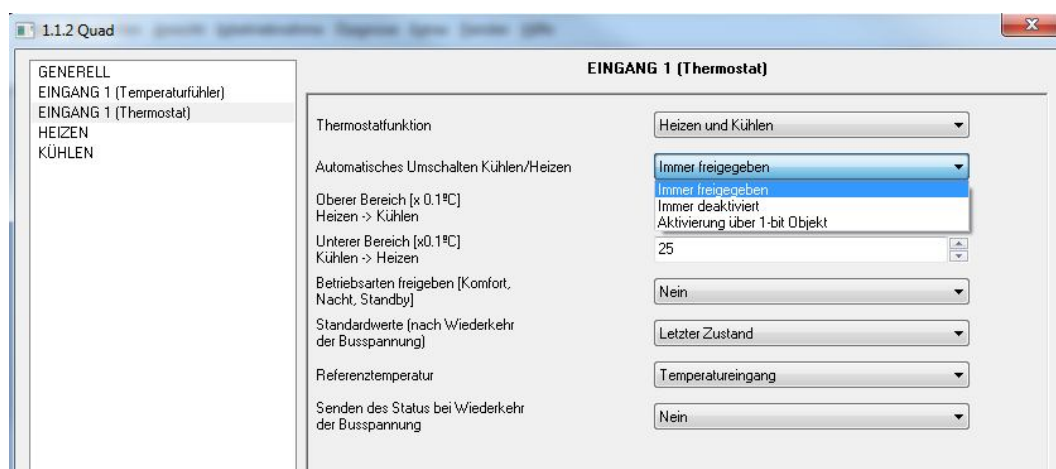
1.1.2 Quad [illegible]

GENERELL
EINGANG 1 (Temperaturfühler)
EINGANG 1 (Thermostat)
HEIZEN
KÜHLEN

EINGANG 1 (Thermostat)

Thermostatfunktion
Heizen und Kühlen

Automatisches Umschalten Kühlen/Heizen
Immer freigegeben
Immer freigegeben
Immer deaktiviert
Aktivierung über 1-bit Objekt

Oberer Bereich [x 0.1ºC]
Heizen -> Kühlen

Unterer Bereich [x0.1ºC]
Kühlen -> Heizen
25

Betriebsarten freigeben [Komfort, Nacht, Standby]
Nein

Standardwerte (nach Wiederkehr der Busspannung)
Letzter Zustand

Referenztemperatur
Temperatureingang

Senden des Status bei Wiederkehr der Busspannung
Nein